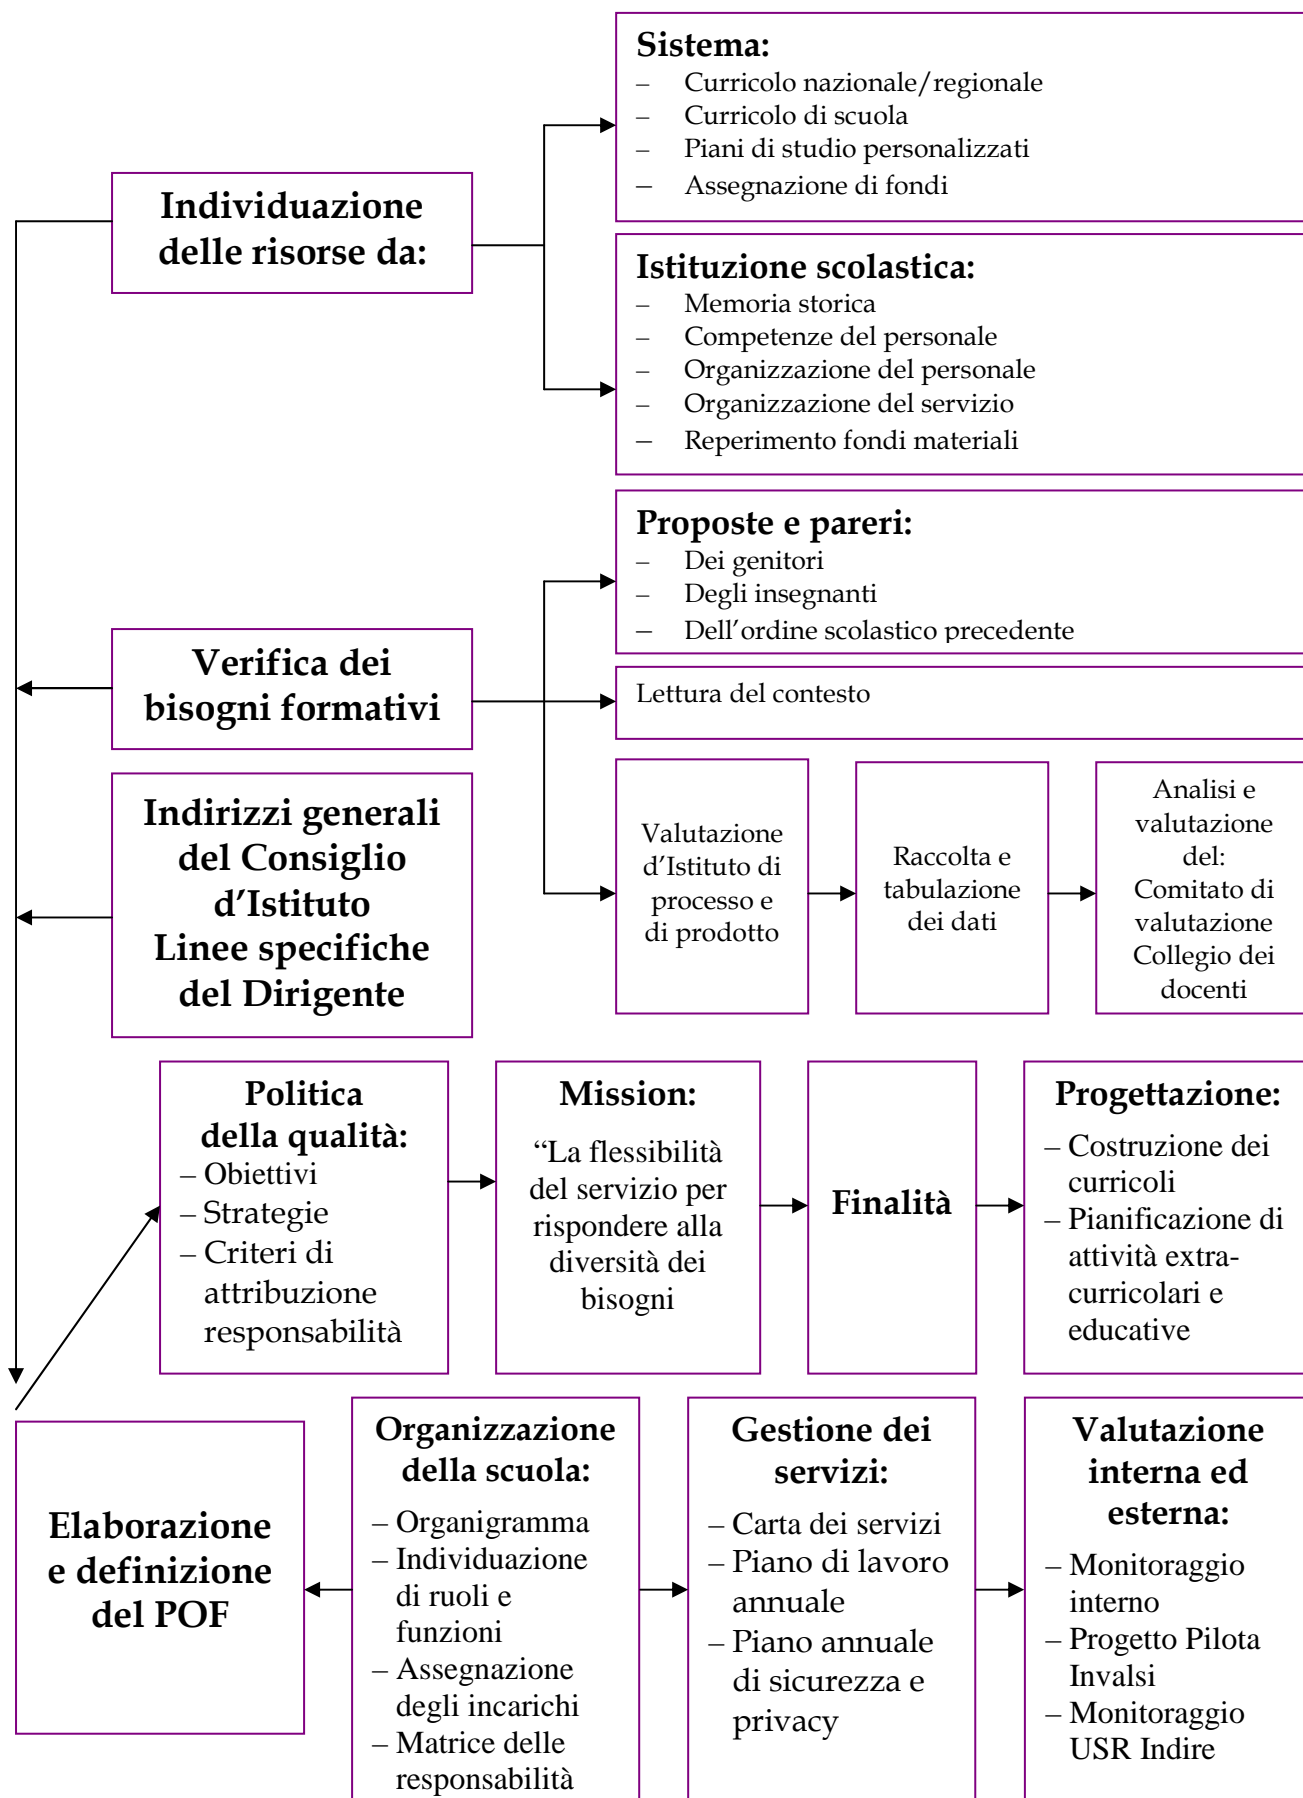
Individuazione delle risorse da:

Sistema:
– Curricolo nazionale/regionale
– Curricolo di scuola
– Piani di studio personalizzati
– Assegnazione di fondi

Istituzione scolastica:
– Memoria storica
– Competenze del personale
– Organizzazione del personale
– Organizzazione del servizio
– Reperimento fondi materiali

Verifica dei bisogni formativi

Proposte e pareri:
– Dei genitori
– Degli insegnanti
– Dell'ordine scolastico precedente

Lettura del contesto

Valutazione d'Istituto di processo e di prodotto

Raccolta e tabulazione dei dati

Analisi e valutazione del: Comitato di valutazione Collegio dei docenti

Indirizzi generali del Consiglio d'Istituto Linee specifiche del Dirigente

Politica della qualità:
– Obiettivi
– Strategie
– Criteri di attribuzione responsabilità

Mission:
"La flessibilità del servizio per rispondere alla diversità dei bisogni

Finalità

Progettazione:
– Costruzione dei curricoli
– Pianificazione di attività extracurricolari e educative

Elaborazione e definizione del POF

Organizzazione della scuola:
– Organigramma
– Individuazione di ruoli e funzioni
– Assegnazione degli incarichi
– Matrice delle responsabilità

Gestione dei servizi:
– Carta dei servizi
– Piano di lavoro annuale
– Piano annuale di sicurezza e privacy

Valutazione interna ed esterna:
– Monitoraggio interno
– Progetto Pilota Invalsi
– Monitoraggio USR Indire